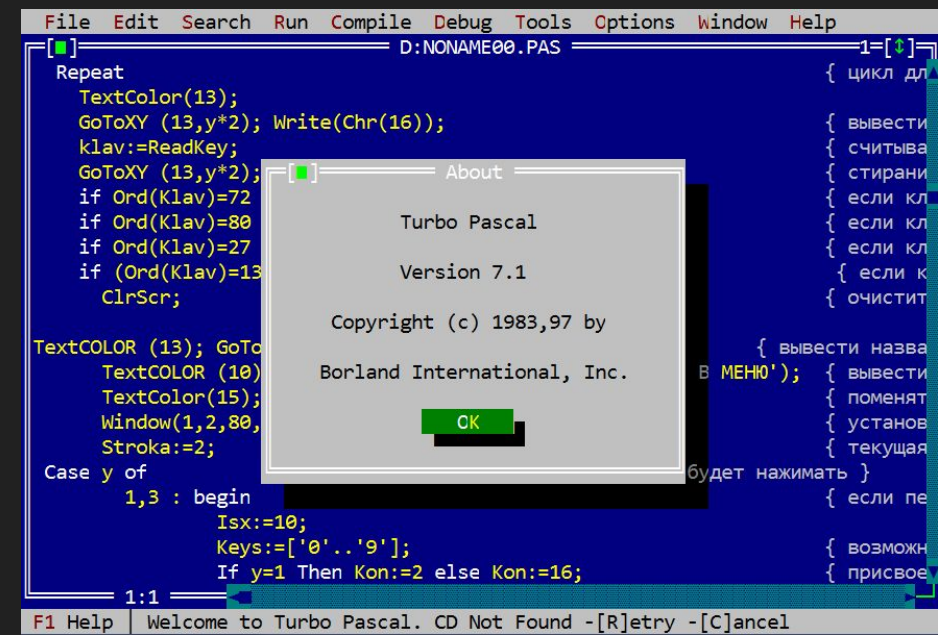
File Edit Search Run Compile Debug Tools Options Window Help
[■] D:NONAME00.PAS 1=[↕]
Repeat { цикл дл
TextColor(13);
GoToXY (13,y*2); Write(Chr(16)); { вывести
klav:=ReadKey; { считыва
GoToXY (13,y*2); { стирани
if Ord(Klav)=72 { если кл
if Ord(Klav)=80 { если кл
if Ord(Klav)=27 { если кл
if (Ord(Klav)=13 { если к
ClrScr; { очистит
TextCOLOR (13); GoTo { вывести назва
TextCOLOR (10) В МЕНЮ'); { вывести
TextColor(15); { поменят
Window(1,2,80, { установ
Stroka:=2; { текущая
Case y of будет нажимать }
1,3 : begin { если пе
Isx:=10;
Keys:=['0'..'9']; { возможн
If y=1 Then Kon:=2 else Kon:=16; { присвое
1:1

[■] About
Turbo Pascal
Version 7.1
Copyright (c) 1983,97 by
Borland International, Inc.
OK

F1 Help | Welcome to Turbo Pascal. CD Not Found -[R]etry -[C]ancel